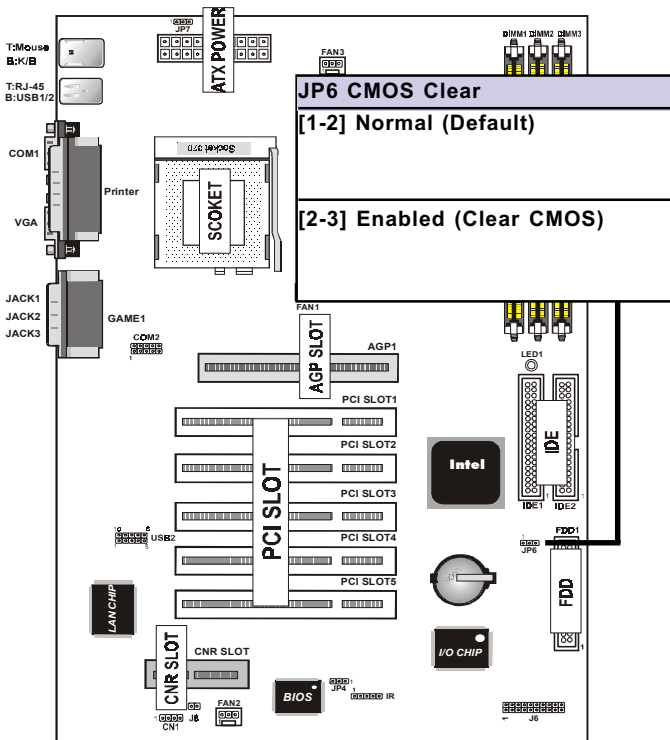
JP7
ATX POWER
T:Mouse
B:K/B
T:RJ-45
B:USB1/2
FAN3
DIMM1 DIMM2 DIMM3
JP6 CMOS Clear
[1-2] Normal (Default)
[2-3] Enabled (Clear CMOS)
COM1
Printer
VGA
Socket 370
SCOKET
JACK1
JACK2
JACK3
GAME1
FAN1
COM2
AGP SLOT
AGP1
LED1
PCI SLOT1
PCI SLOT2
Intel
IDE
PCI SLOT3
IDE1
IDE2
PCI SLOT
USB2
PCI SLOT4
FDD1
JP6
PCI SLOT5
FDD
LAN CHIP
CNR SLOT
CNR SLOT
I/O CHIP
BIOS
JP4
IR
FAN2
J8
CN1
J6